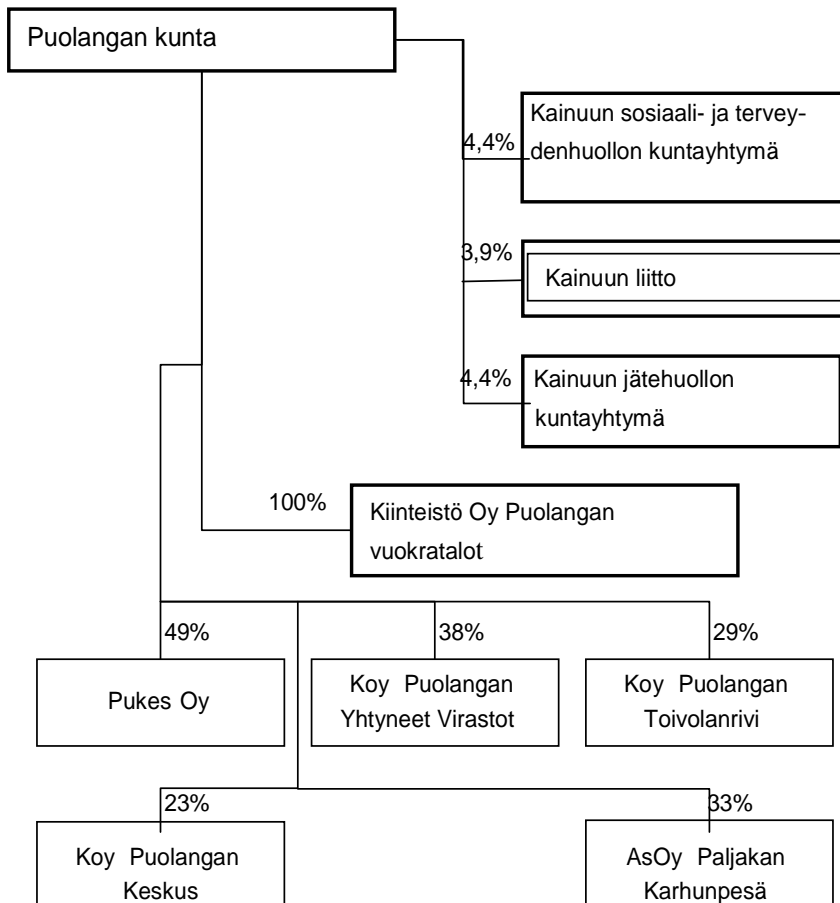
Puolangan kunta

4,4%
Kainuun sosiaali- ja terveydenhuollon kuntayhtymä

3,9%
Kainuun liitto

4,4%
Kainuun jätehuollon kuntayhtymä

100%
Kiinteistö Oy Puolangan vuokratalot

49%
Pukes Oy

38%
Koy Puolangan Yhtyneet Virastot

29%
Koy Puolangan Toivolanrivi

23%
Koy Puolangan Keskus

33%
AsOy Paljakan Karhunpesä